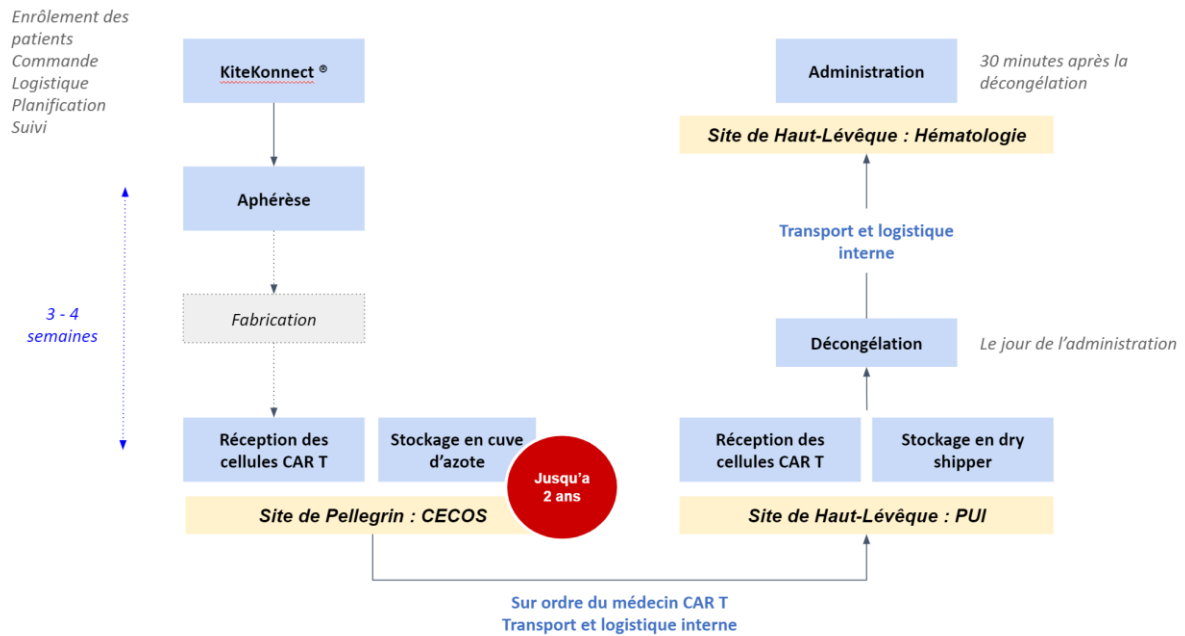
Enrôlement des patients
Commande
Logistique
Planification
Suivi

KiteKonnect ®

Aphérèse

3 - 4 semaines

Fabrication

Réception des cellules CAR T

Stockage en cuve d'azote

Jusqu'a 2 ans

Site de Pellegrin : CECOS

Administration

30 minutes après la décongélation

Site de Haut-Lévêque : Hématologie

Transport et logistique interne

Décongélation

Le jour de l'administration

Réception des cellules CAR T

Stockage en dry shipper

Site de Haut-Lévêque : PUI

Sur ordre du médecin CAR T
Transport et logistique interne